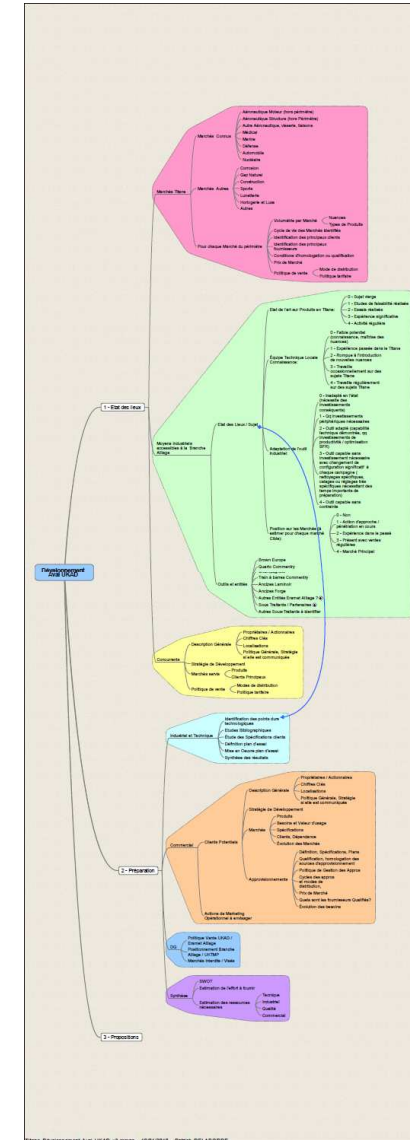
Développement Aval UKAD

1 - Etat des lieux

Marchés Titane

Marchés Connus

Aéronautique Moteur (hors périmètre)

Aéronautique Structure (hors Périmètre)

Autre Aéronautique, cloisons, fixations

Médical

Marine

Défense

Automobile

Nucléaire

Marchés Autres

Corrosion

Gaz Naturel

Construction

Sports

Lunetterie

Horlogerie et Luxe

Autres

Pour chaque Marché du périmètre

Volumétrie par Marché

Nuances

Types de Produits

Cycle de vie des Marchés identifiés

Identification des principaux clients

Identification des principaux fournisseurs

Conditions d'homologation ou qualification

Prix de Marché

Politique de vente

Mode de distribution

Politique tarifaire

Moyens Industriels accessibles à la Branche Alliage

Etat des Lieux / Sujet

Etat de l'art sur Produits en Titane

0 - Sujet vierge

1 - Etudes de faisabilité réalisées

2 - Essais réalisés

3 - Expérience significative

4 - Activité régulière

Equipe Technique Locale Connaissance

0 - Faible potentiel (connaissance, maîtrise des nuances)

1 - Expérience passée dans le Titane

2 - Rompue à l'introduction de nouvelles nuances

3 - Travaille occasionnellement sur des sujets Titane

4 - Travaille régulièrement sur des sujets Titane

Adaptation de l'outil Industriel

0 - Inadapté en l'état (nécessite des investissements conséquents)

1 - Qq investissements périphériques nécessaires

2 - Outil adapté (capabilité technique démontrée, qq investissements de productivité / optimisation BFR)

3 - Outil capable sans investissement nécessaire avec changement de configuration significatif à chaque campagne (nettoyages spécifiques, calages ou réglages très spécifiques nécessitant des temps importants de préparation)

4 - Outil capable sans contrainte

Position sur les Marchés à estimer pour chaque marché Cible)

0 - Non

1 - Action d'approche / pénétration en cours

2 - Expérience dans le passé

3 - Présent avec ventes régulières

4 - Marché Principal

Outils et entités

Breen Europe

Quartz Commentry

Train à barres Commentry

Aciéries Laminoir

Aciéries Forge

Autres Entités Eramet Alliage ?

Sous Traitants / Partenaires

Autres Sous-Traitants à identifier

Concurrents

Description Générale

Propriétaires / Actionnaires

Chiffres Clés

Localisations

Politique Générale, Stratégie et axe est communiqués

Stratégie de Développement

Marchés servis

Produits

Clients Principaux

Politique de vente

Modes de distribution

Politique tarifaire

2 - Préparation

Industriel et Technique

Identification des points durs technologiques

Etudes Bibliographiques

Etude des Spécifications clients

Définition plan d'essai

Mise en Oeuvre plan d'essai

Synthèse des résultats

Commercial

Clients Potentiels

Description Générale

Propriétaires / Actionnaires

Chiffres Clés

Localisations

Politique Générale, Stratégie et axe est communiqués

Stratégie de Développement

Marchés

Produits

Besoins et Valeur d'usage

Spécifications

Clients, Dépendance

Evolution des Marchés

Approvisionnements

Définition, Spécifications, Plans

Qualification, homologation des sources d'approvisionnement

Politique de Gestion des Approv

Cycles des approv et modes de distribution,

Prix de Marché

Quels sont les fournisseurs Qualifiés?

Evolution des besoins

Actions de Marketing Opérationnel à envisager

DG

Politique Vente UKAD / Eramet Alliage

Positionnement Branche Alliage / UKTMP

Mercredi Marchés / Visée

Synthèse

SWOT

Estimation de l'effort à fournir

Estimation des ressources nécessaires

Technique

Industriel

Qualité

Commercial

3 - Propositions